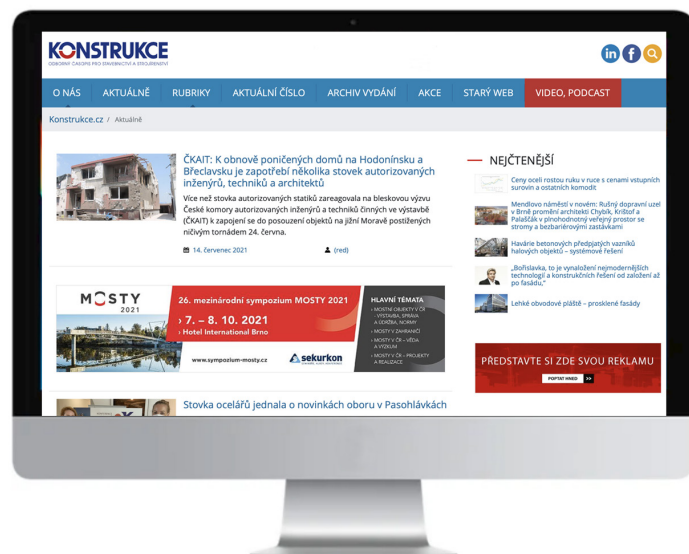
KONSTRUKCE
ODBORNÝ ČASOPIS PRO STAVEBNICTVÍ A STROJÍRENSTVÍ

O NÁS | AKTUÁLNĚ | RUBRIKY | AKTUÁLNÍ ČÍSLO | ARCHIV VYDÁNÍ | AKCE | STARÝ WEB | VIDEO, PODCAST

Konstrukce.cz / Aktuálně

ČKAIT: K obnově poničených domů na Hodonínsku a Břeclavsku je zapotřebí několika stovek autorizovaných inženýrů, techniků a architektů

Více než stovka autorizovaných statiků zareagovala na bleskovou výzvu České komory autorizovaných inženýrů a techniků činných ve výstavbě (ČKAIT) k zapojení se do posouzení objektů na jižní Moravě postižených ničivým tornádem 24. června.

14. červenec 2021 (red)

MOSTY 2021
26. mezinárodní sympozium MOSTY 2021
› 7. – 8. 10. 2021
› Hotel International Brno
www.sympozium-mosty.cz
sekurkon
HLAVNÍ TÉMATA
› MOSTNÍ OBJEKTY V ČR – VÝSTAVBA, SPRÁVA A ÚDRŽBA, NORMY
› MOSTY V ZAHRANIČÍ
› MOSTY V ČR – VĚDA A VÝZKUM
› MOSTY V ČR – PROJEKTY A REALIZACE

Stovka oceláři jednala o novinkách oboru v Pasohlávkách

NEJČTENĚJŠÍ

Ceny oceli rostou ruku v ruce s cenami vstupních surovin a ostatních komodit

Mendlovo náměstí v novém: Rušný dopravní uzel v Brně promění architekti Chybík, Krištof a Palaščák v plnohodnotný veřejný prostor se stromy a bezbariérovými zastávkami

Havárie betonových předpjatých vazníků halových objektů – systémové řešení

„Bořislavka, to je vynaložení nejmodernějších technologií a konstrukčních řešení od založení až po fasádu."

Lehké obvodové pláště – prosklené fasády

PŘEDSTAVTE SI ZDE SVOU REKLAMU
POPTAT HNED